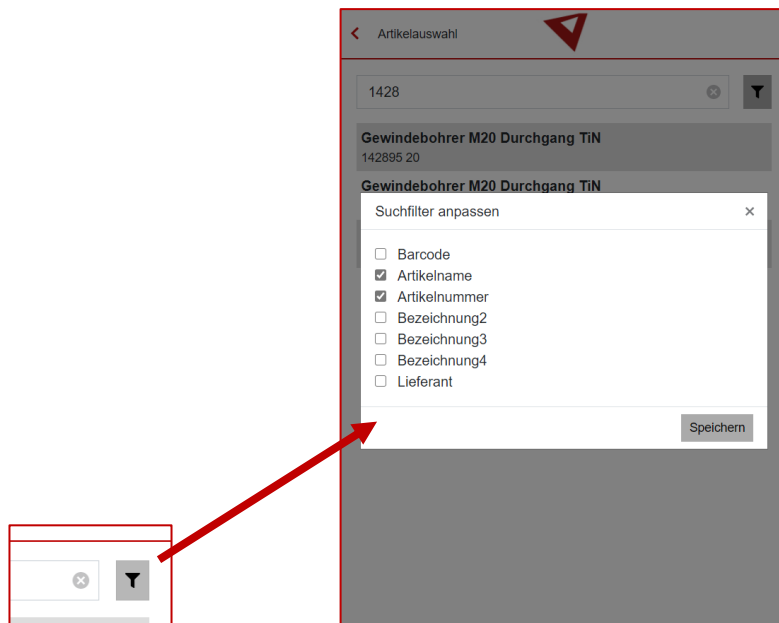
Artikelauswahl

1428

Gewindebohrer M20 Durchgang TiN
142895 20

Gewindebohrer M20 Durchgang TiN

Suchfilter anpassen ×

Barcode
Artikelname
Artikelnummer
Bezeichnung2
Bezeichnung3
Bezeichnung4
Lieferant

Speichern